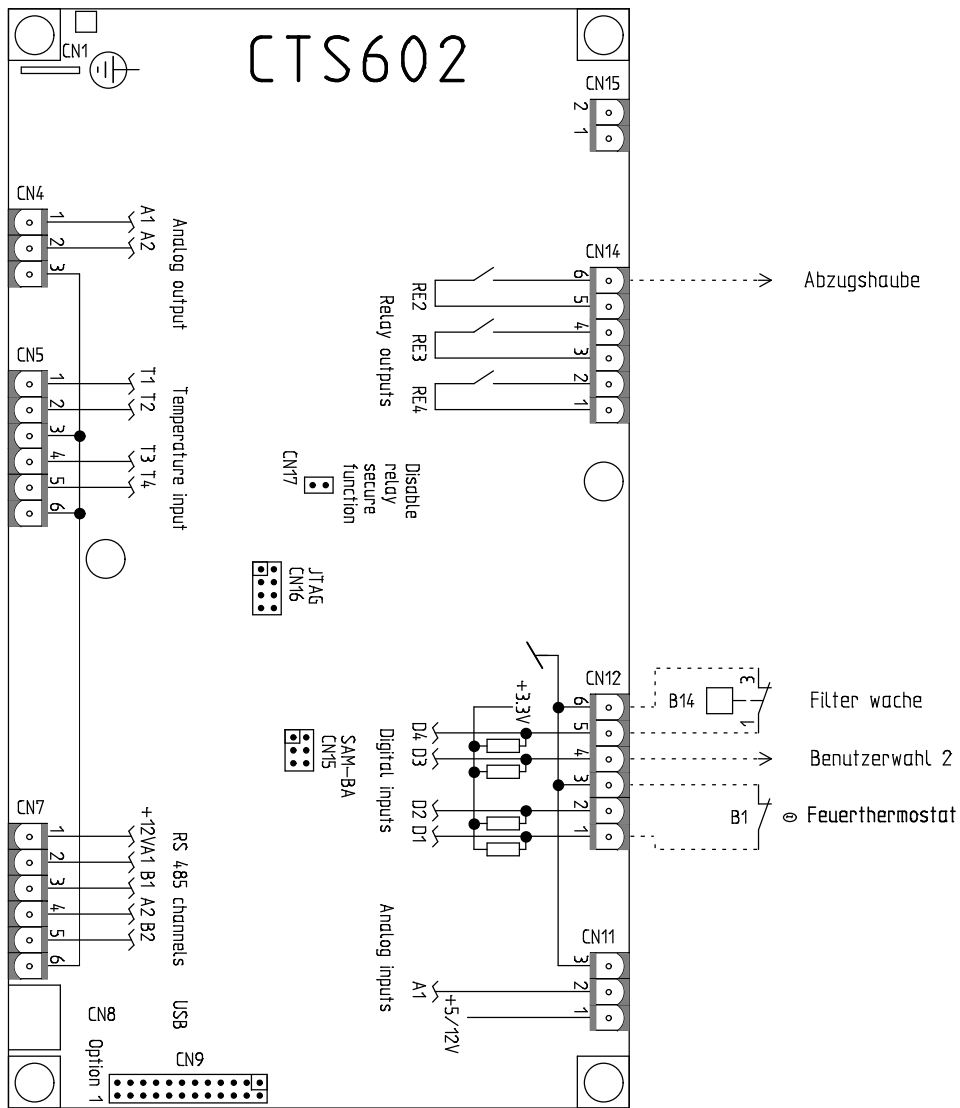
CN1
CTS602
CN15
2
1
CN4
1
2
3
A1 A2
Analog output
CN14
6
5
4
3
2
1
RE2
RE3
RE4
Relay outputs
Abzugshaube
CN5
1
2
3
4
5
6
T1 T2
T3 T4
Temperature input
CN17
Disable relay secure function
JTAG
CN16
CN12
6
5
4
3
2
1
+3,3V
D4 D3
D2 D1
Digital inputs
B14
3
1
Filter wache
Benutzerwahl 2
B1
Feuerthermostat
SAM-BA
CN15
CN7
1
2
3
4
5
6
+12VA1 B1 A2 B2
RS 485 channels
Analog inputs
CN11
3
2
1
A1
+5/12V
CN8
USB
Option 1
CN9